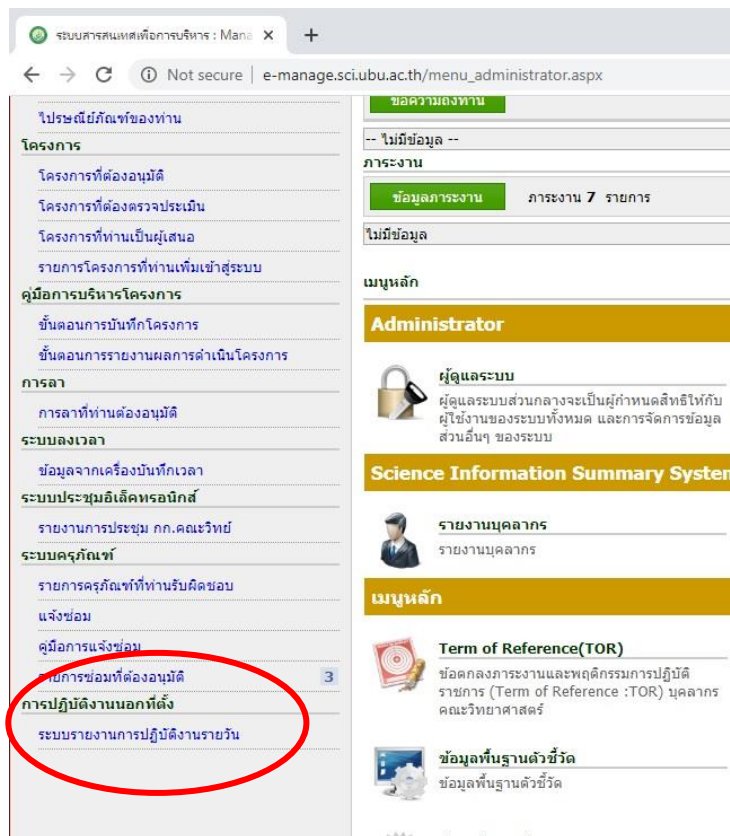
ระบบสารสนเทศเพื่อการบริหาร : Mana ×

Not secure | e-manage.sci.ubu.ac.th/menu_administrator.aspx

ไปรษณีย์ภัณฑ์ของท่าน
โครงการ
โครงการที่ต้องอนุมัติ
โครงการที่ต้องตรวจประเมิน
โครงการที่ท่านเป็นผู้เสนอ
รายการโครงการที่ท่านเพิ่มเข้าสู่ระบบ
คู่มือการบริหารโครงการ
ขั้นตอนการบันทึกโครงการ
ขั้นตอนการรายงานผลการดำเนินโครงการ
การลา
การลาที่ท่านต้องอนุมัติ
ระบบลงเวลา
ข้อมูลจากเครื่องบันทึกเวลา
ระบบประชุมอิเล็คทรอนิกส์
รายงานการประชุม กก.คณะวิทย์
ระบบครุภัณฑ์
รายการครุภัณฑ์ที่ท่านรับผิดชอบ
แจ้งซ่อม
คู่มือการแจ้งซ่อม
รายการซ่อมที่ต้องอนุมัติ 3
การปฏิบัติงานนอกที่ตั้ง
ระบบรายงานการปฏิบัติงานรายวัน

ข้อความถึงท่าน
-- ไม่มีข้อมูล --
ภาระงาน
ข้อมูลภาระงาน ภาระงาน 7 รายการ
ไม่มีข้อมูล

เมนูหลัก
Administrator
ผู้ดูแลระบบ
ผู้ดูแลระบบส่วนกลางจะเป็นผู้กำหนดสิทธิให้กับผู้ใช้งานของระบบทั้งหมด และการจัดการข้อมูลส่วนอื่นๆ ของระบบ
Science Information Summary Systen
รายงานบุคลากร
รายงานบุคลากร
เมนูหลัก
Term of Reference(TOR)
ข้อตกลงภาระงานและพฤติกรรมการปฏิบัติราชการ (Term of Reference :TOR) บุคลากรคณะวิทยาศาสตร์
ข้อมูลพื้นฐานตัวชี้วัด
ข้อมูลพื้นฐานตัวชี้วัด